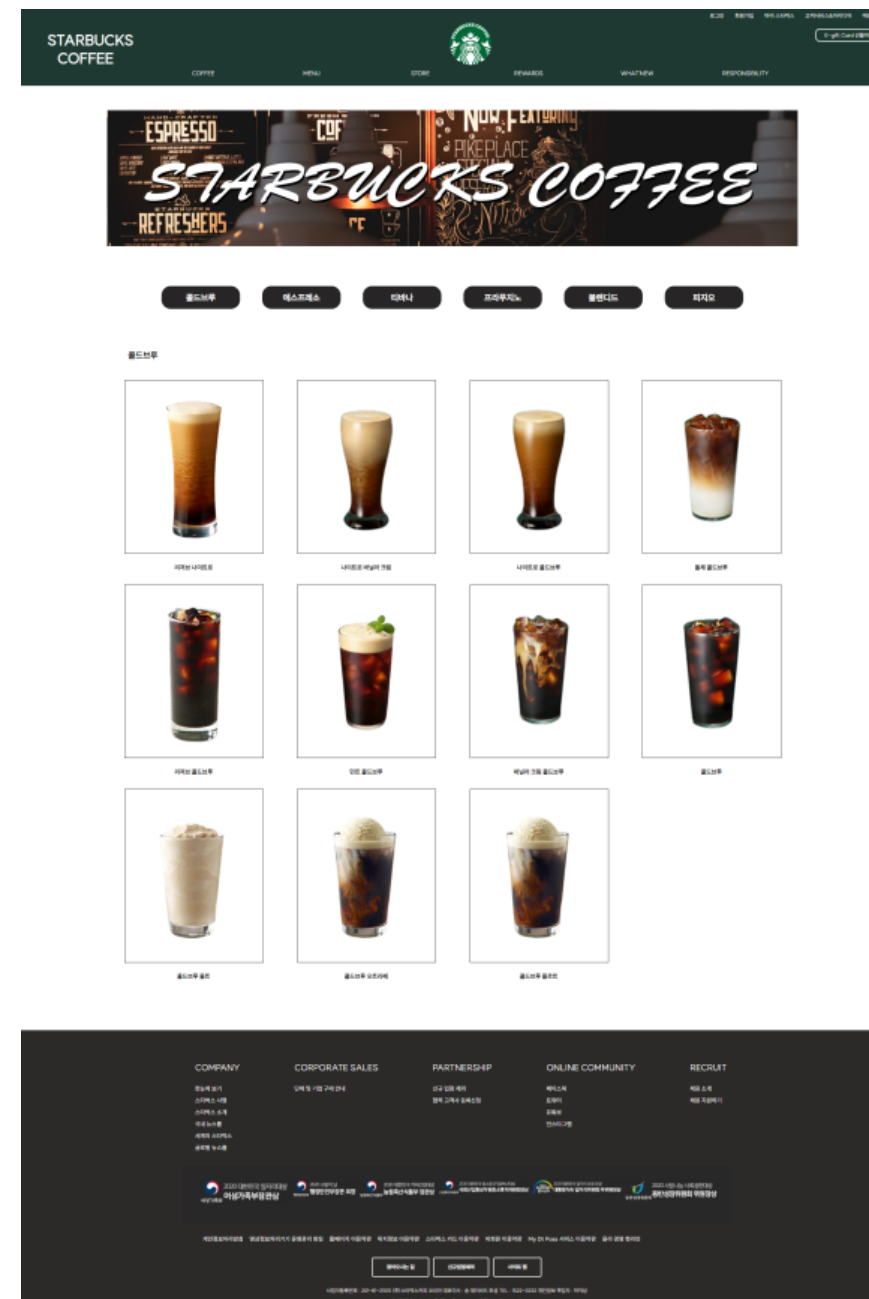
STARBUCKS COFFEE

로그인 회원가입 마이 스타벅스 고객의 소리 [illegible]

e-gift Card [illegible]

COFFEE MENU STORE REWARDS WHAT'NEW RESPONSIBILITY

ESPRESSO COF NOW FEATURING PIKE PLACE REFRESHERS

STARBUCKS COFFEE

콜드브루 에스프레소 티바나 프라푸치노 블렌디드 피지오

콜드브루

리저브 나이트로

나이트로 바닐라 크림

나이트로 콜드브루

돌체 콜드브루

리저브 콜드브루

민트 콜드브루

바닐라 크림 콜드브루

콜드브루

콜드브루 몰트

콜드브루 오트라떼

콜드브루 플로트

COMPANY
한눈에 보기
스타벅스 사명
스타벅스 소개
국내 뉴스룸
세계의 스타벅스
글로벌 뉴스룸

CORPORATE SALES
단체 및 기업 구매 안내

PARTNERSHIP
신규 입점 제의
협력 고객사 등록신청

ONLINE COMMUNITY
페이스북
트위터
유튜브
인스타그램

RECRUIT
채용 소개
채용 지원하기

2020 대한민국 일자리대상 여성가족부장관상

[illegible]

개인정보처리방침 영상정보처리기기 운영관리 방침 홈페이지 이용약관 위치정보 이용약관 스타벅스 카드 이용약관 비회원 이용약관 My DT Pass 서비스 이용약관 윤리 경영 핫라인

찾아오시는 길 신규입점제의 사이트 맵

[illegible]